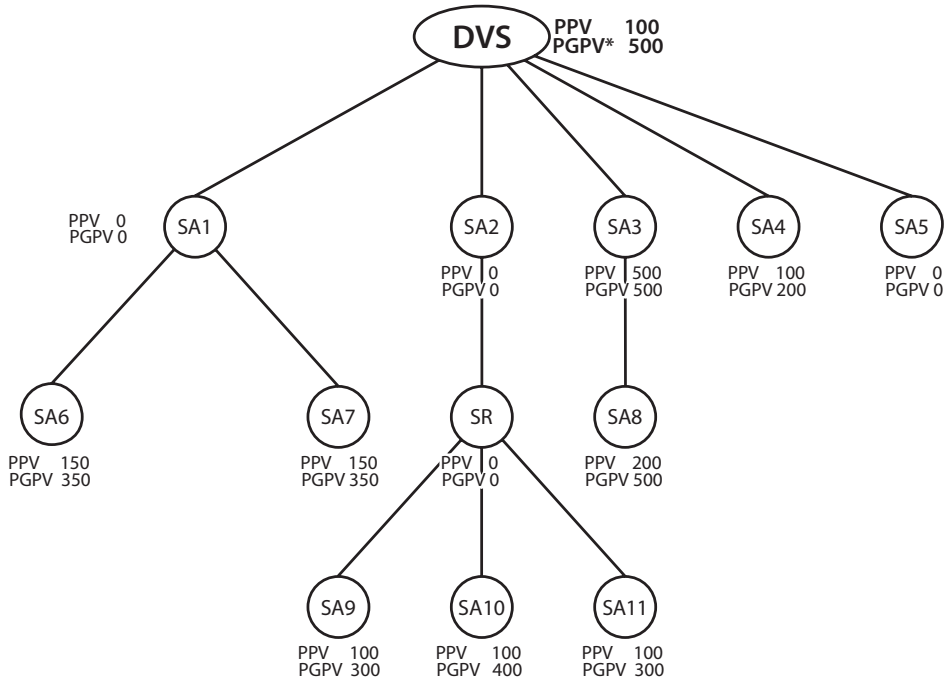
DVS
PPV 100
PGPV* 500

PPV 0
PGPV 0
SA1

SA2
PPV 0
PGPV 0

SA3
PPV 500
PGPV 500

SA4
PPV 100
PGPV 200

SA5
PPV 0
PGPV 0

SA6
PPV 150
PGPV 350

SA7
PPV 150
PGPV 350

SR
PPV 0
PGPV 0

SA8
PPV 200
PGPV 500

SA9
PPV 100
PGPV 300

SA10
PPV 100
PGPV 400

SA11
PPV 100
PGPV 300